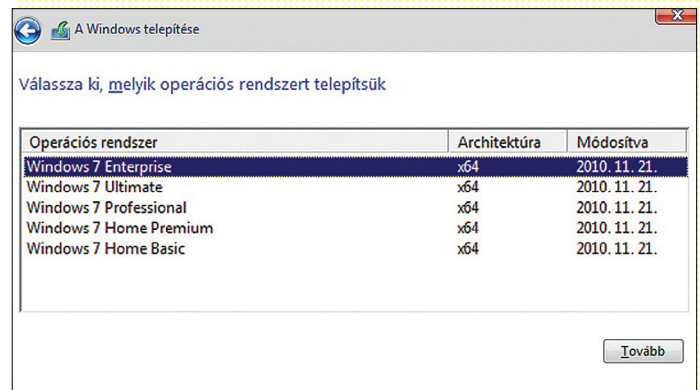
A Windows telepítése

Válassza ki, melyik operációs rendszert telepítsük

| Operációs rendszer | Architektúra | Módosítva |
|---|---|---|
| Windows 7 Enterprise | x64 | 2010. 11. 21. |
| Windows 7 Ultimate | x64 | 2010. 11. 21. |
| Windows 7 Professional | x64 | 2010. 11. 21. |
| Windows 7 Home Premium | x64 | 2010. 11. 21. |
| Windows 7 Home Basic | x64 | 2010. 11. 21. |

Tovább